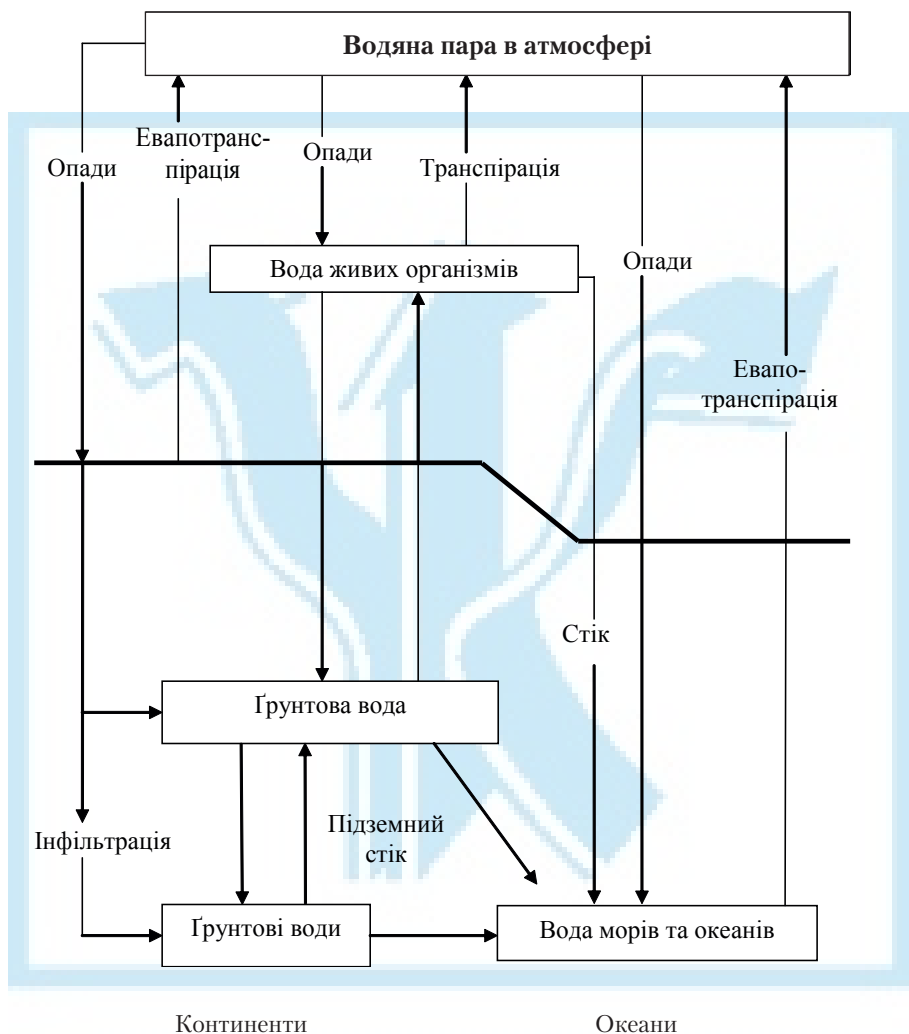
Водяна пара в атмосфері

Опади

Евапотранспірація

Опади

Транспірація

Вода живих організмів

Опади

Евапотранспірація

Стік

Ґрунтова вода

Підземний стік

Інфільтрація

Ґрунтові води

Вода морів та океанів

Континенти

Океани